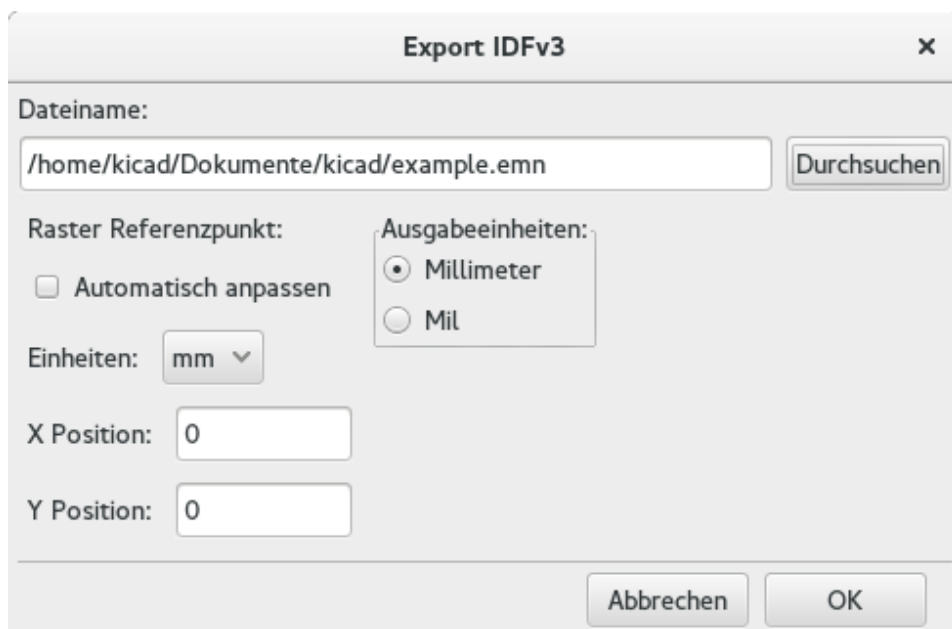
Export IDFv3

×

Dateiname:

/home/kicad/Dokumente/kicad/example.emn

Durchsuchen

Raster Referenzpunkt:

Automatisch anpassen

Einheiten: mm

X Position: 0

Y Position: 0

Ausgabeeinheiten:

Millimeter

Mil

Abbrechen

OK